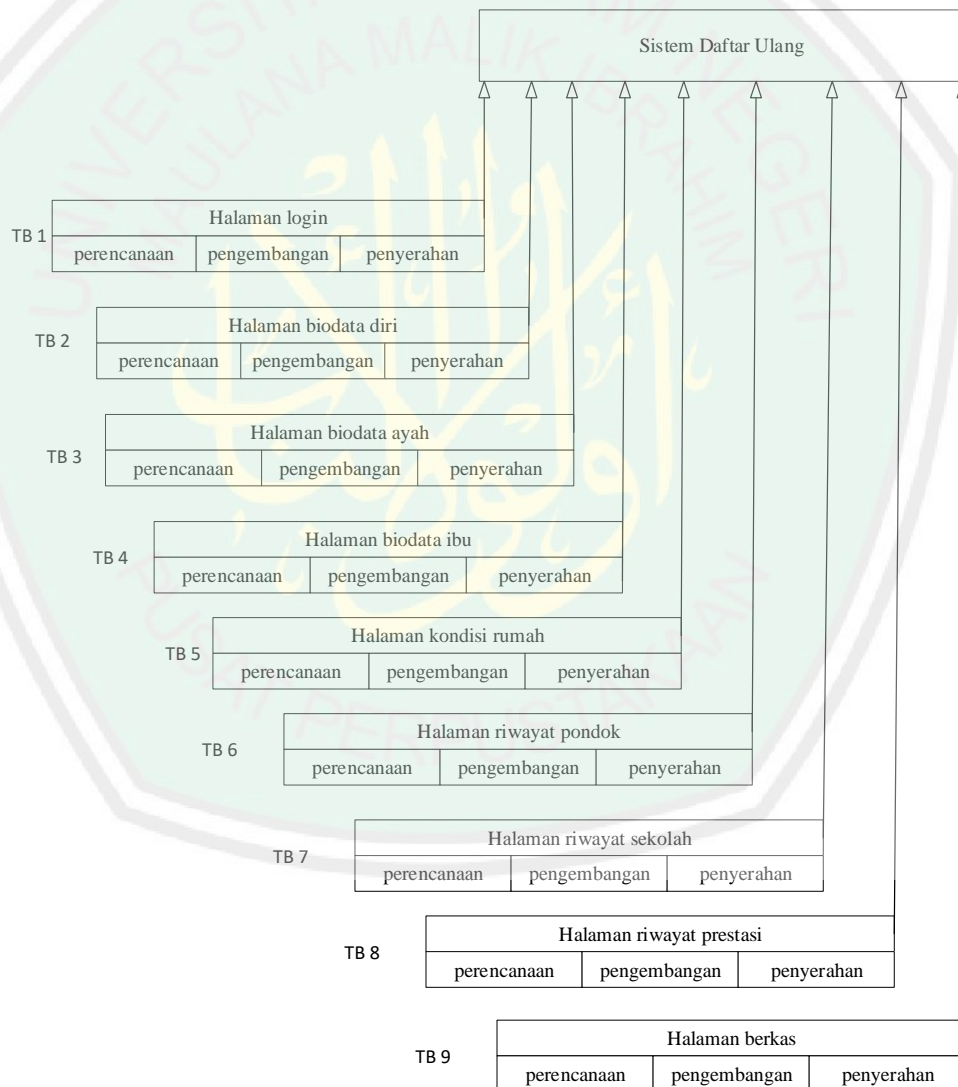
Sistem Daftar Ulang

TB 1
Halaman login
perencanaan | pengembangan | penyerahan

TB 2
Halaman biodata diri
perencanaan | pengembangan | penyerahan

TB 3
Halaman biodata ayah
perencanaan | pengembangan | penyerahan

TB 4
Halaman biodata ibu
perencanaan | pengembangan | penyerahan

TB 5
Halaman kondisi rumah
perencanaan | pengembangan | penyerahan

TB 6
Halaman riwayat pondok
perencanaan | pengembangan | penyerahan

TB 7
Halaman riwayat sekolah
perencanaan | pengembangan | penyerahan

TB 8
Halaman riwayat prestasi
perencanaan | pengembangan | penyerahan

TB 9
Halaman berkas
perencanaan | pengembangan | penyerahan